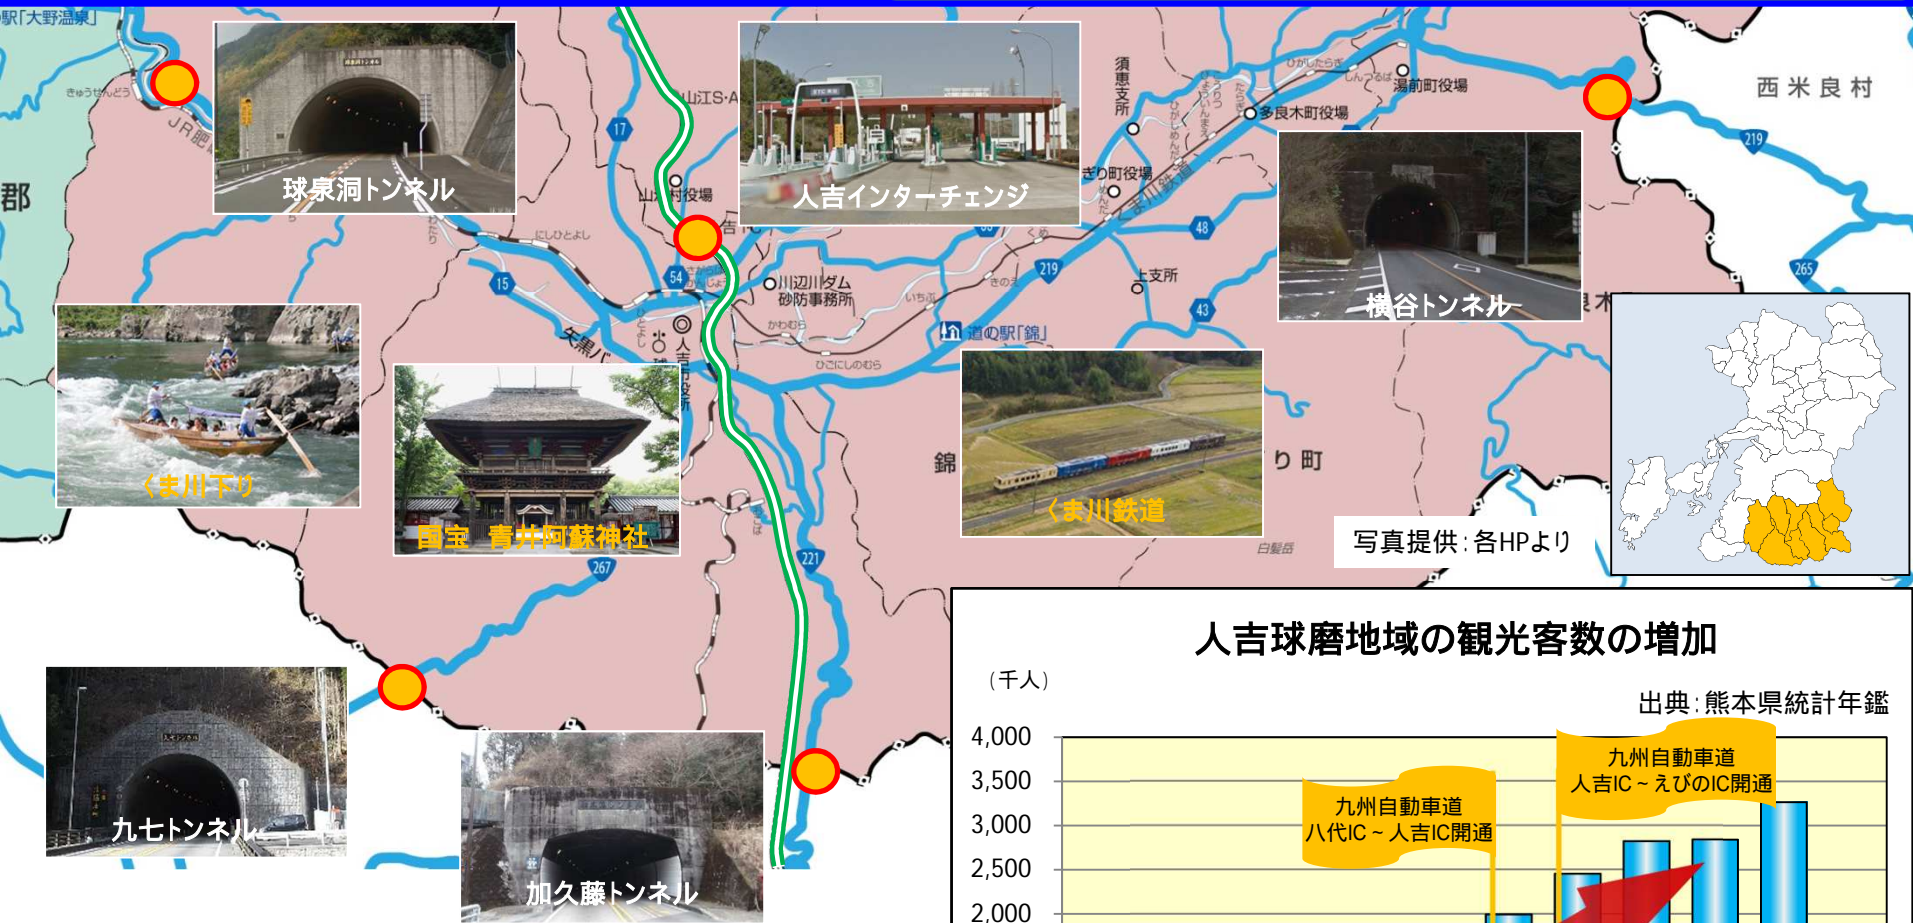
駅「大野温泉」

球泉洞トンネル

人吉インターチェンジ

須恵支所

湯前町役場

多良木町役場

西米良村

横谷トンネル

郡

山江村役場

川辺川ダム砂防事務所

上支所

道の駅「錦」

くま川下り

国宝 青井阿蘇神社

くま川鉄道

錦

り町

写真提供：各HPより

九七トンネル

加久藤トンネル

人吉球磨地域の観光客数の増加

（千人）

出典：熊本県統計年鑑

4,000
3,500
3,000
2,500
2,000

九州自動車道
八代IC～人吉IC開通

九州自動車道
人吉IC～えびのIC開通